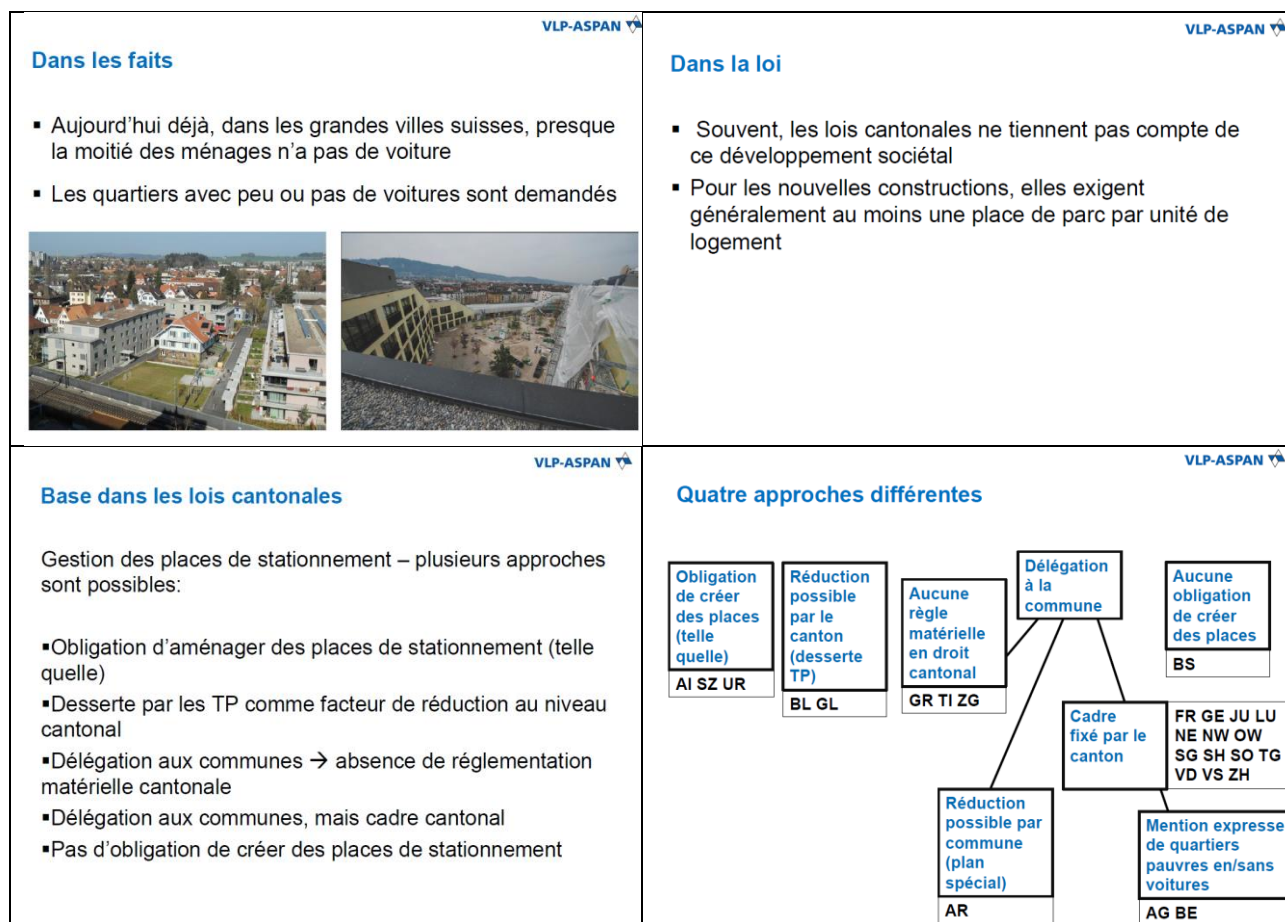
VLP-ASPAN

Dans les faits

▪ Aujourd'hui déjà, dans les grandes villes suisses, presque la moitié des ménages n'a pas de voiture

▪ Les quartiers avec peu ou pas de voitures sont demandés

VLP-ASPAN

Dans la loi

▪ Souvent, les lois cantonales ne tiennent pas compte de ce développement sociétal

▪ Pour les nouvelles constructions, elles exigent généralement au moins une place de parc par unité de logement

VLP-ASPAN

Base dans les lois cantonales

Gestion des places de stationnement – plusieurs approches sont possibles:

▪Obligation d'aménager des places de stationnement (telle quelle)
▪Desserte par les TP comme facteur de réduction au niveau cantonal
▪Délégation aux communes → absence de réglementation matérielle cantonale
▪Délégation aux communes, mais cadre cantonal
▪Pas d'obligation de créer des places de stationnement

VLP-ASPAN

Quatre approches différentes

Obligation de créer des places (telle quelle)
AI SZ UR

Réduction possible par le canton (desserte TP)
BL GL

Aucune règle matérielle en droit cantonal
GR TI ZG

Délégation à la commune

Aucune obligation de créer des places
BS

Cadre fixé par le canton
FR GE JU LU NE NW OW SG SH SO TG VD VS ZH

Réduction possible par commune (plan spécial)
AR

Mention expresse de quartiers pauvres en/sans voitures
AG BE